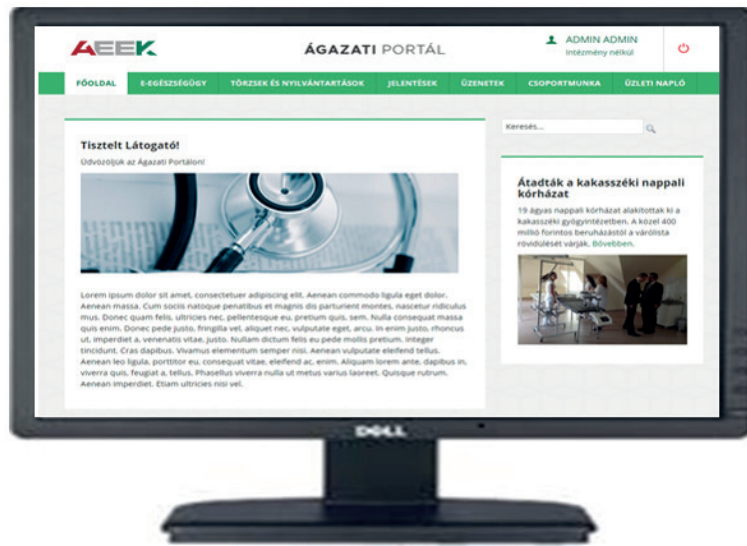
AEEK

ÁGAZATI PORTÁL

ADMIN ADMIN
Intézmény nélkül

FŐOLDAL | E-EGÉSZSÉGÜGY | TÖRZSEK ÉS NYILVÁNTARTÁSOK | JELENTÉSEK | ÜZENETEK | CSOPORTMUNKA | ÜZLETI NAPLÓ

Tisztelt Látogató!

Üdvözöljük az Ágazati Portálon!

Lorem ipsum dolor sit amet, consectetuer adipiscing elit. Aenean commodo ligula eget dolor. Aenean massa. Cum sociis natoque penatibus et magnis dis parturient montes, nascetur ridiculus mus. Donec quam felis, ultricies nec, pellentesque eu, pretium quis, sem. Nulla consequat massa quis enim. Donec pede justo, fringilla vel, aliquet nec, vulputate eget, arcu. In enim justo, rhoncus ut, imperdiet a, venenatis vitae, justo. Nullam dictum felis eu pede mollis pretium. Integer tincidunt. Cras dapibus. Vivamus elementum semper nisi. Aenean vulputate eleifend tellus. Aenean leo ligula, porttitor eu, consequat vitae, eleifend ac, enim. Aliquam lorem ante, dapibus in, viverra quis, feugiat a, tellus. Phasellus viverra nulla ut metus varius laoreet. Quisque rutrum. Aenean imperdiet. Etiam ultricies nisi vel.

Keresés...

Átadták a kakasszéki nappali kórházat

19 ágyas nappali kórházat alakítottak ki a kakasszéki gyógyintézetben. A közel 400 millió forintos beruházástól a várólista rövidülését várják. Bővebben.

DELL